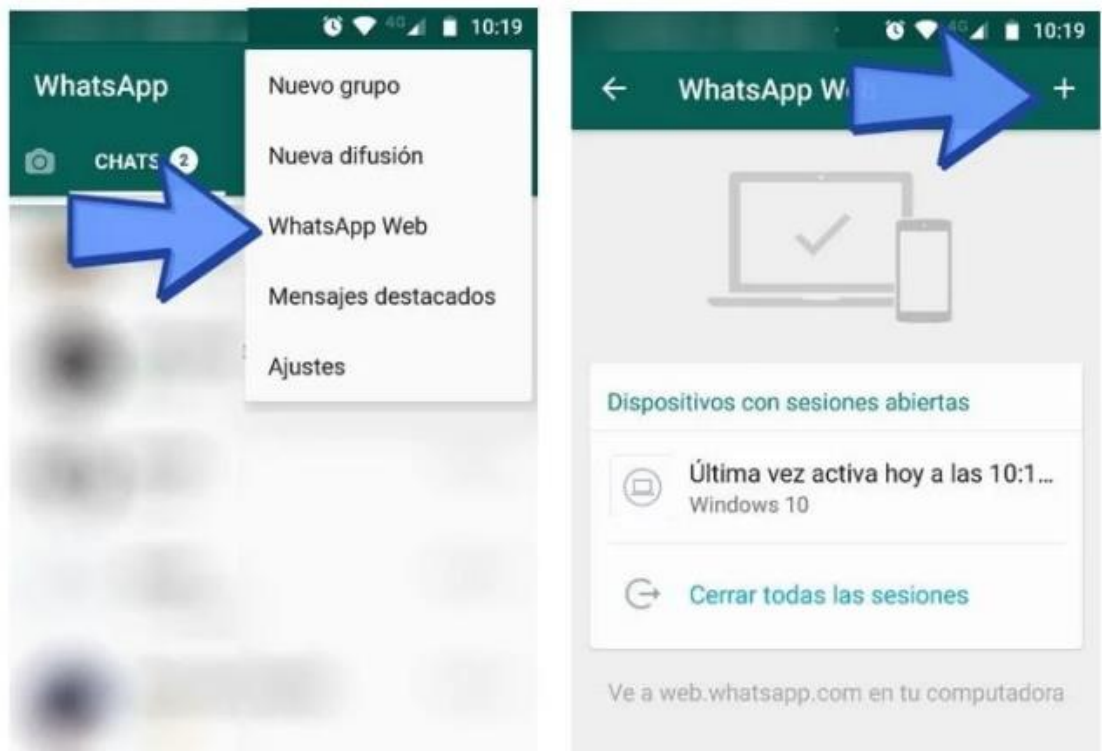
4G 10:19

WhatsApp

CHATS 2

Nuevo grupo

Nueva difusión

WhatsApp Web

Mensajes destacados

Ajustes

4G 10:19

WhatsApp W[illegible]

+

Dispositivos con sesiones abiertas

Última vez activa hoy a las 10:1...

Windows 10

Cerrar todas las sesiones

Ve a web.whatsapp.com en tu computadora